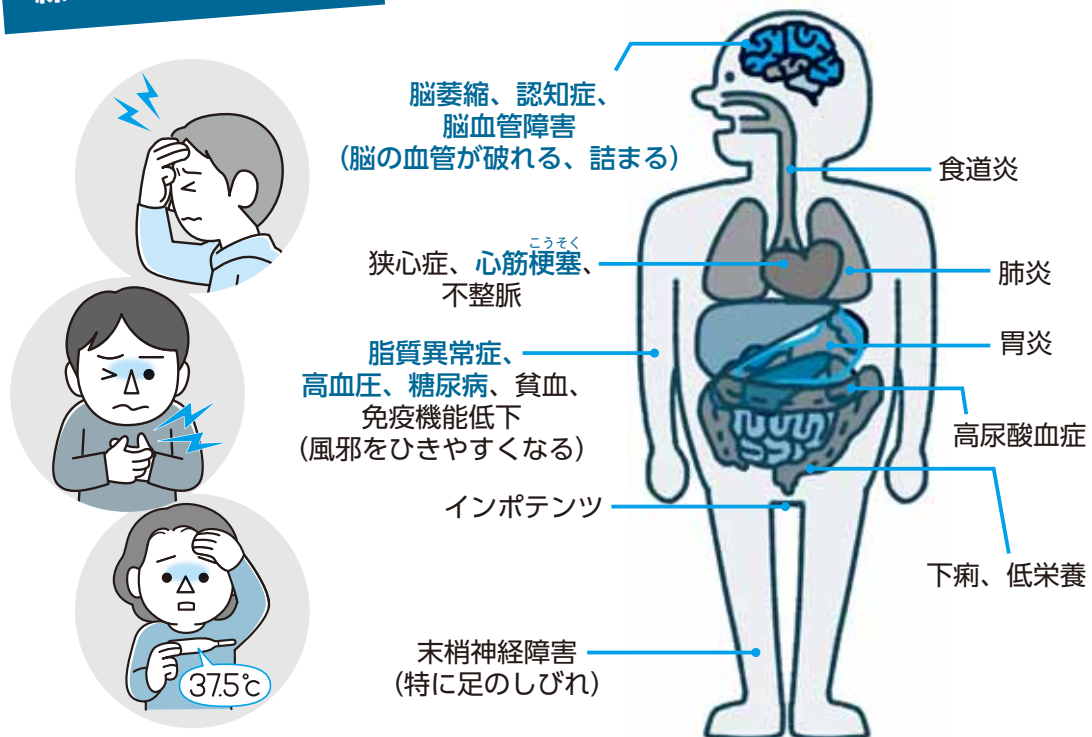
脳萎縮、認知症、
脳血管障害
(脳の血管が破れる、詰まる)

食道炎

こうそく
狭心症、心筋梗塞、
不整脈

肺炎

胃炎

脂質異常症、
高血圧、糖尿病、貧血、
免疫機能低下
(風邪をひきやすくなる)

高尿酸血症

インポテンツ

下痢、低栄養

末梢神経障害
(特に足のしびれ)

37.5℃